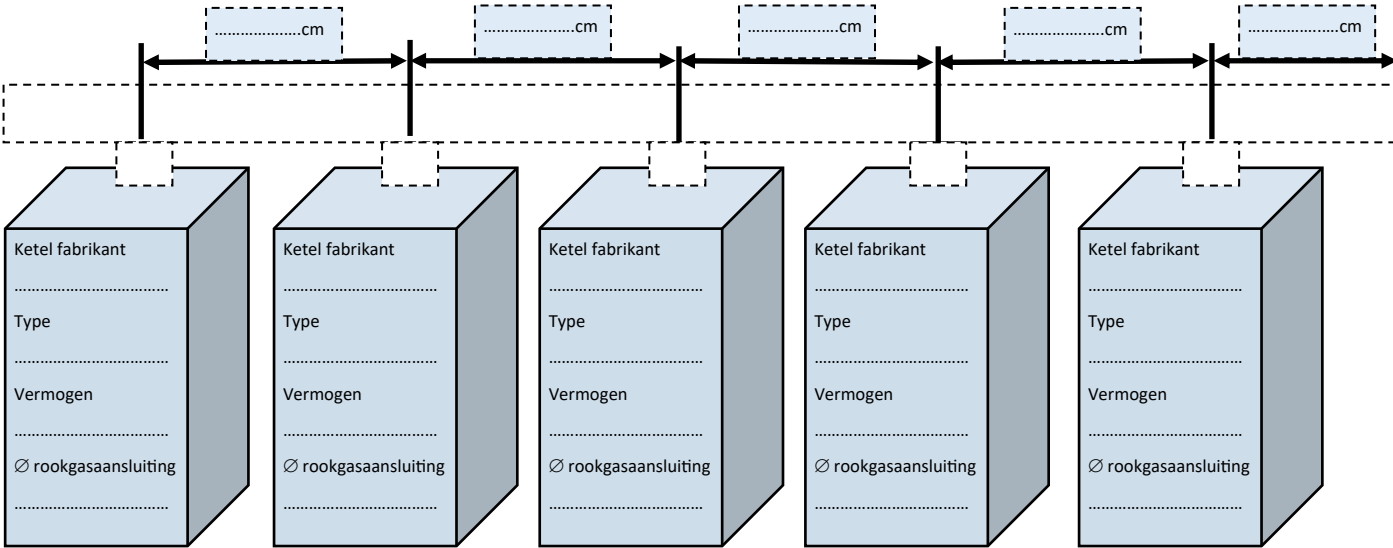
…………………cm

…………………cm

…………………cm

…………………cm

…………………cm

Ketel fabrikant
………………………
Type
………………………
Vermogen
………………………
∅ rookgasaansluiting
………………………

Ketel fabrikant
………………………
Type
………………………
Vermogen
………………………
∅ rookgasaansluiting
………………………

Ketel fabrikant
………………………
Type
………………………
Vermogen
………………………
∅ rookgasaansluiting
………………………

Ketel fabrikant
………………………
Type
………………………
Vermogen
………………………
∅ rookgasaansluiting
………………………

Ketel fabrikant
………………………
Type
………………………
Vermogen
………………………
∅ rookgasaansluiting
………………………